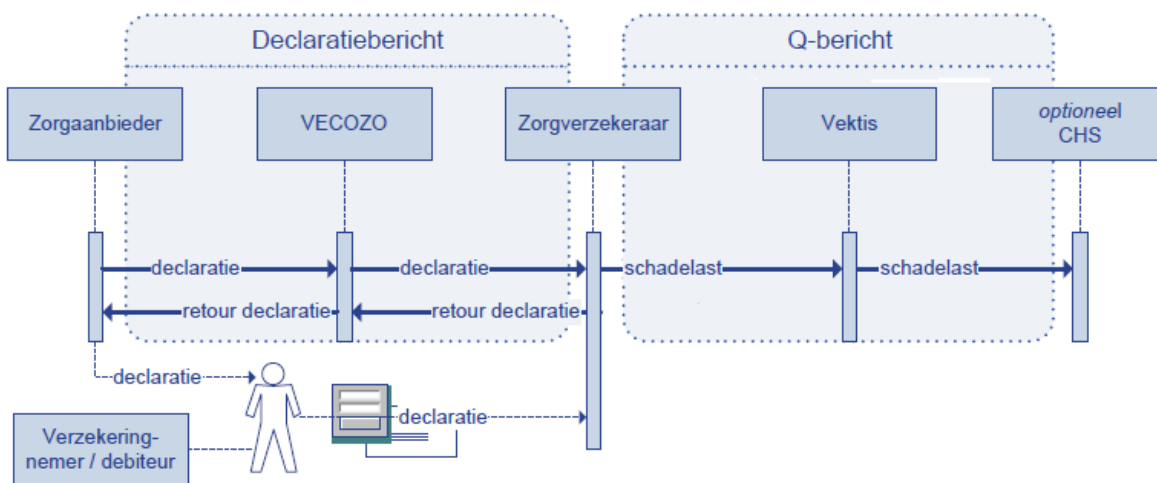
Declaratiebericht

Q-bericht

Zorgaanbieder

VECOZO

Zorgverzekeraar

Vektis

optioneel CHS

declaratie

declaratie

schadelast

schadelast

retour declaratie

retour declaratie

declaratie

declaratie

Verzekeringnemer / debiteur